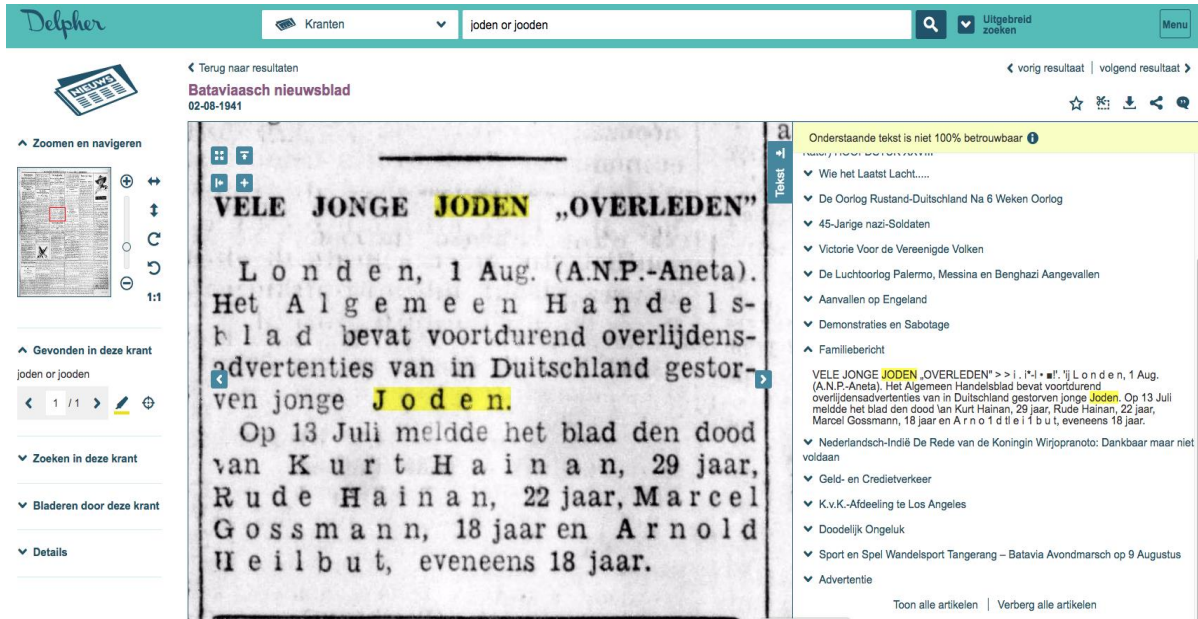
Delpher

Kranten

joden or jooden

Uitgebreid zoeken

Menu

NIEUWS

^ Zoomen en navigeren

1:1

^ Gevonden in deze krant

joden or jooden

1 /1

∨ Zoeken in deze krant

∨ Bladeren door deze krant

∨ Details

< Terug naar resultaten

Bataviaasch nieuwsblad

02-08-1941

< vorig resultaat | volgend resultaat >

VELE JONGE JODEN „OVERLEDEN"

Londen, 1 Aug. (A.N.P.-Aneta). Het Algemeen Handelsblad bevat voortdurend overlijdensadvertenties van in Duitschland gestorven jonge Joden.

Op 13 Juli meldde het blad den dood van Kurt Hainan, 29 jaar, Rude Hainan, 22 jaar, Marcel Gossmann, 18 jaar en Arnold Heilbut, eveneens 18 jaar.

Tekst

Onderstaande tekst is niet 100% betrouwbaar

∨ Wie het Laatst Lacht.....

∨ De Oorlog Rustand-Duitschland Na 6 Weken Oorlog

∨ 45-Jarige nazi-Soldaten

∨ Victorie Voor de Vereenigde Volken

∨ De Luchtoorlog Palermo, Messina en Benghazi Aangevallen

∨ Aanvallen op Engeland

∨ Demonstraties en Sabotage

^ Familiebericht

VELE JONGE JODEN „OVERLEDEN" > > i . i*-l • ■l'. 'ij L o n d e n, 1 Aug. (A.N.P.-Aneta). Het Algemeen Handelsblad bevat voortdurend overlijdensadvertenties van in Duitschland gestorven jonge Joden. Op 13 Juli meldde het blad den dood \an Kurt Hainan, 29 jaar, Rude Hainan, 22 jaar, Marcel Gossmann, 18 jaar en A r n o 1 d tl e i 1 b u t, eveneens 18 jaar.

∨ Nederlandsch-Indië De Rede van de Koningin Wirjopranoto: Dankbaar maar niet voldaan

∨ Geld- en Credietverkeer

∨ K.v.K.-Afdeeling te Los Angeles

∨ Doodelijk Ongeluk

∨ Sport en Spel Wandelsport Tangerang – Batavia Avondmarsch op 9 Augustus

∨ Advertentie

Toon alle artikelen | Verberg alle artikelen